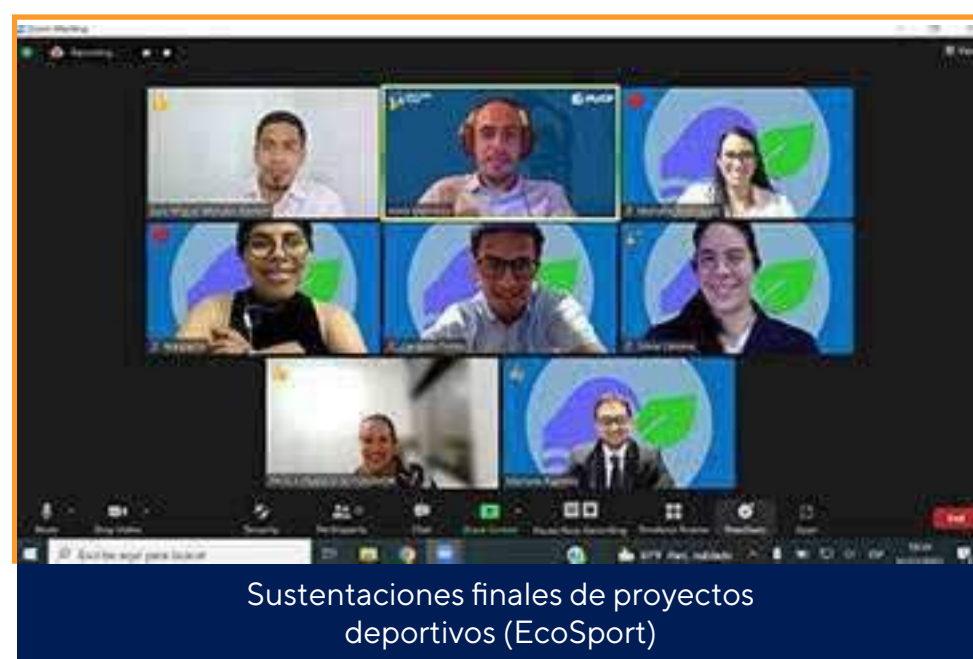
Zoom Meeting

Recording

PUCP

Mute
Stop Video
Security
Participants
Chat
Share Screen
Pause/Stop Recording
Breakout Rooms
Reactions
Apps
End

Escribe aquí para buscar

Sustentaciones finales de proyectos deportivos (EcoSport)